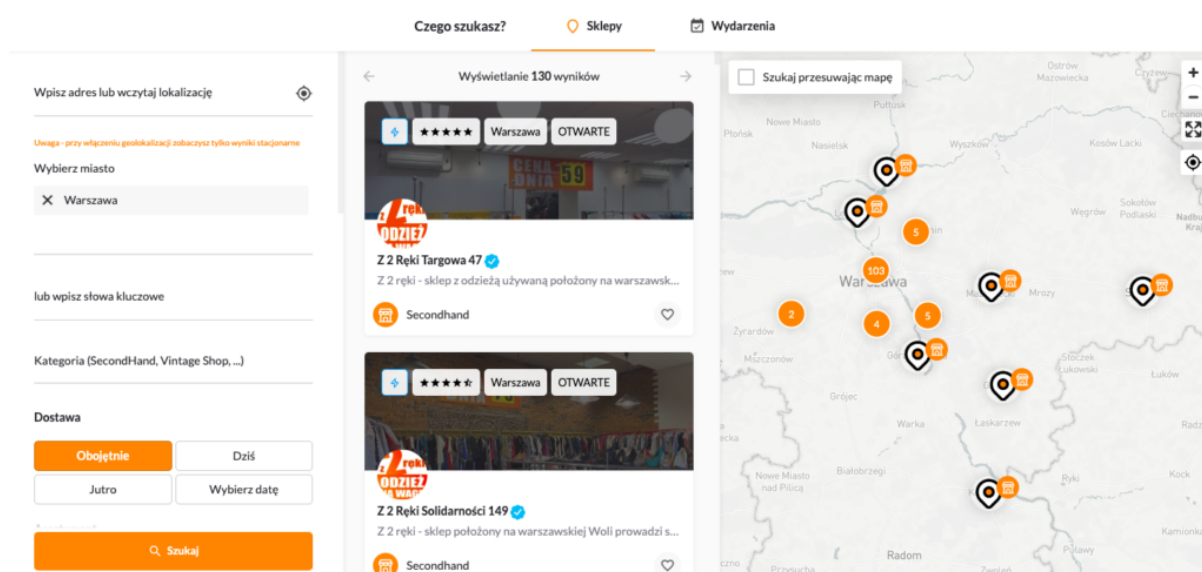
Czego szukasz? Sklepy Wydarzenia

Wpisz adres lub wczytaj lokalizację

Uwaga - przy włączeniu geolokalizacji zobaczysz tylko wyniki stacjonarne

Wybierz miasto

Warszawa

lub wpisz słowa kluczowe

Kategoria (SecondHand, Vintage Shop, ...)

Dostawa

Obojętnie | Dziś
Jutro | Wybierz datę

Szukaj

Wyświetlanie 130 wyników

Warszawa OTWARTE

Z 2 Ręki Targowa 47
Z 2 ręki - sklep z odzieżą używaną położony na warszawsk...
Secondhand

Warszawa OTWARTE

Z 2 Ręki Solidarności 149
Z 2 ręki - sklep położony na warszawskiej Woli prowadzi s...
Secondhand

Szukaj przesuwając mapę

Płońsk
Nowe Miasto
Nasielsk
Wyszków
Ostrów Mazowiecka
Kosów Lacki
Węgrów
Sokołów Podlaski
Warszawa
Mrozy
Żyrardów
Mszczonów
Grójec
Warka
Łaskarzew
Stoczek Łukowski
Łuków
Białobrzegi
Nowe Miasto nad Pilicą
Radom
Ryki
Kock
103
5
2
4
5